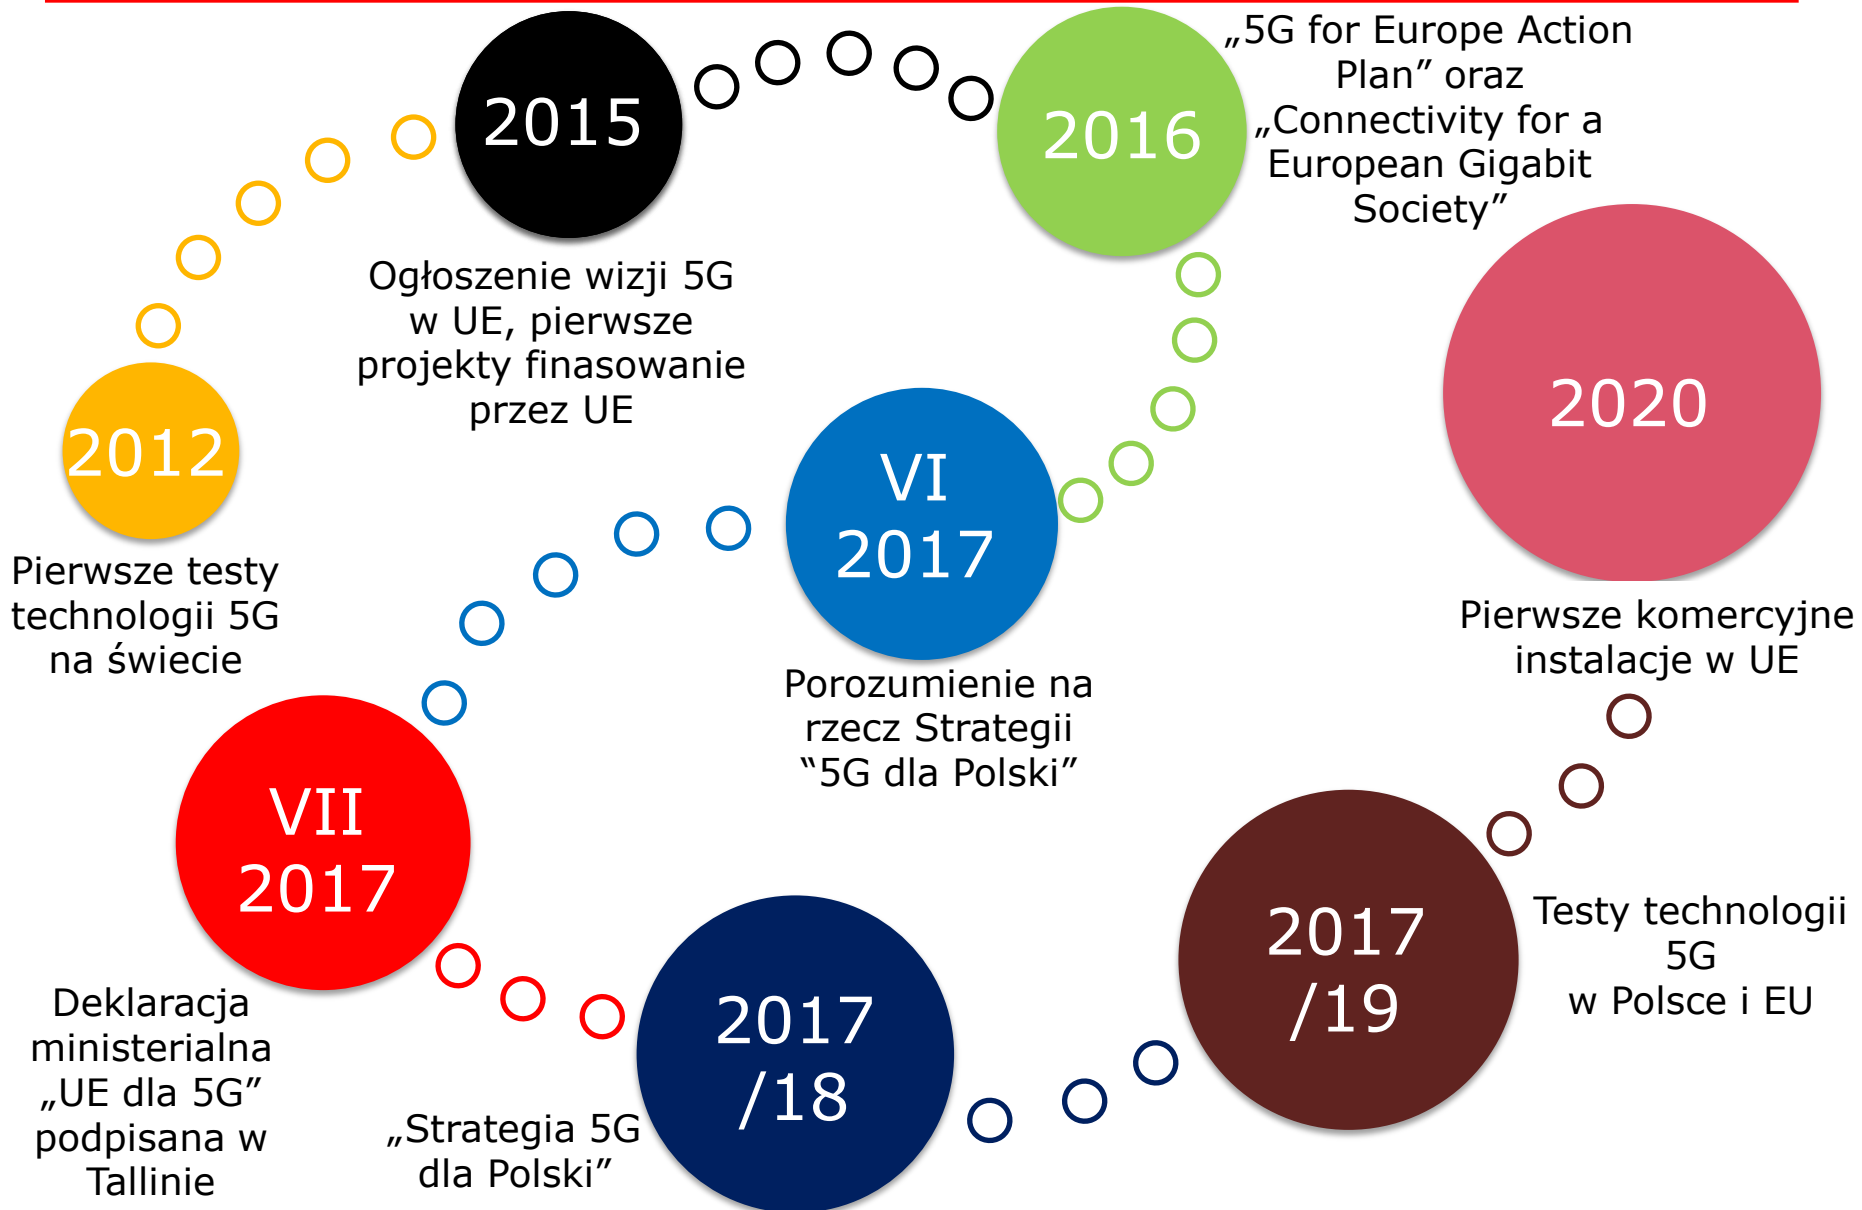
2012

Pierwsze testy technologii 5G na świecie

2015

Ogłoszenie wizji 5G w UE, pierwsze projekty finasowanie przez UE

2016

„5G for Europe Action Plan” oraz „Connectivity for a European Gigabit Society”

VI 2017

Porozumienie na rzecz Strategii “5G dla Polski”

VII 2017

Deklaracja ministerialna „UE dla 5G” podpisana w Tallinie

2017 /18

„Strategia 5G dla Polski”

2017 /19

Testy technologii 5G w Polsce i EU

2020

Pierwsze komercyjne instalacje w UE